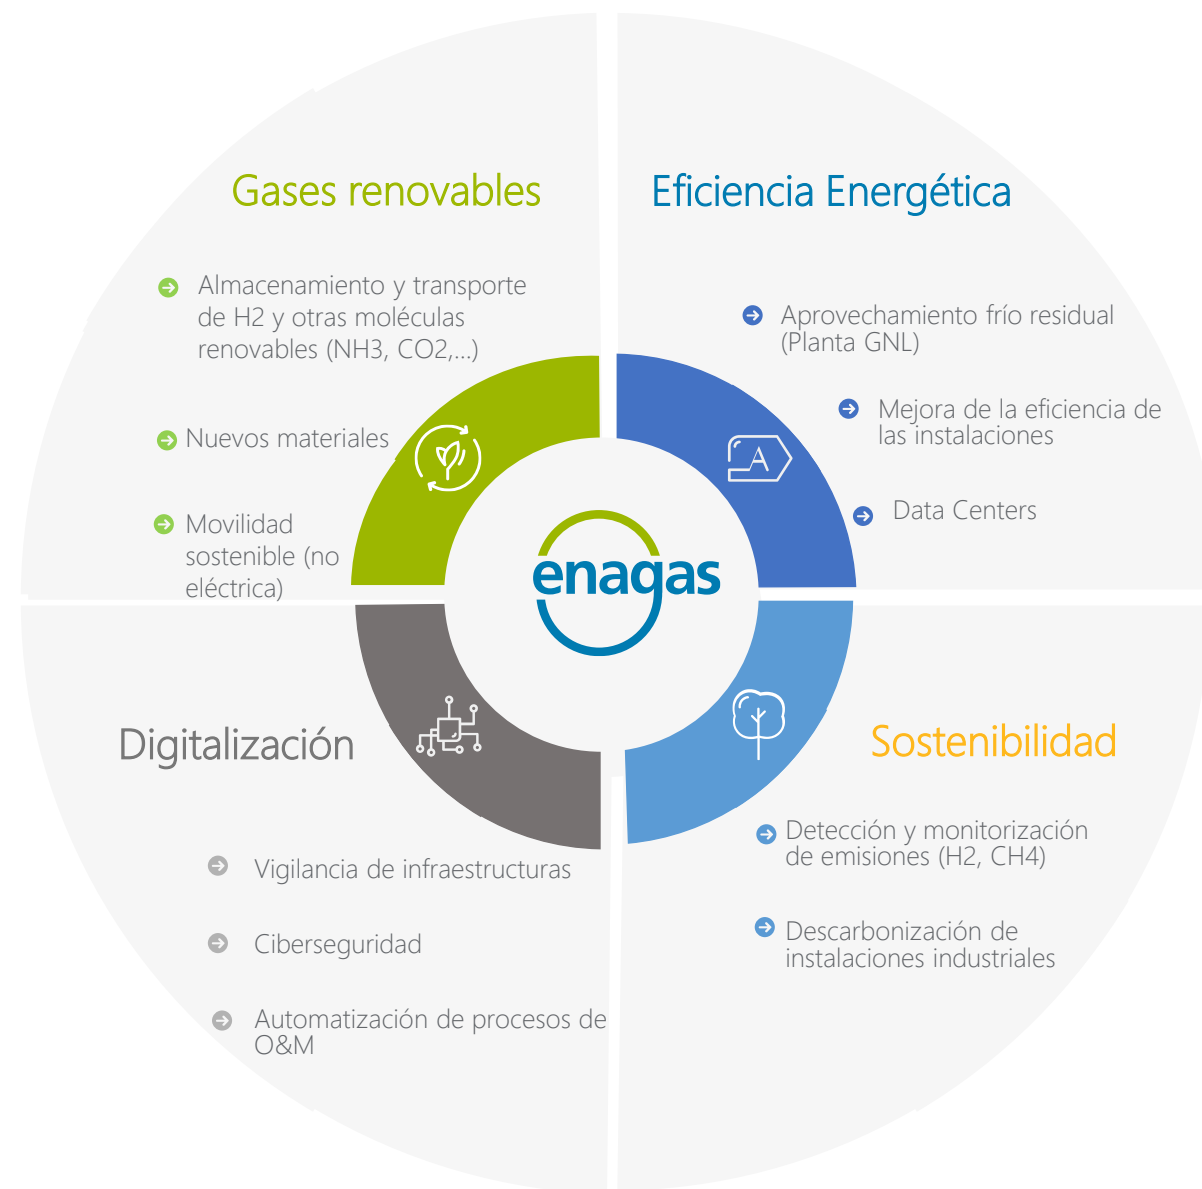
Gases renovables

Almacenamiento y transporte de H2 y otras moléculas renovables (NH3, CO2,...)

Nuevos materiales

Movilidad sostenible (no eléctrica)

Eficiencia Energética

Aprovechamiento frío residual (Planta GNL)

Mejora de la eficiencia de las instalaciones

Data Centers

A

enagas

Digitalización

Vigilancia de infraestructuras

Ciberseguridad

Automatización de procesos de O&M

Sostenibilidad

Detección y monitorización de emisiones (H2, CH4)

Descarbonización de instalaciones industriales